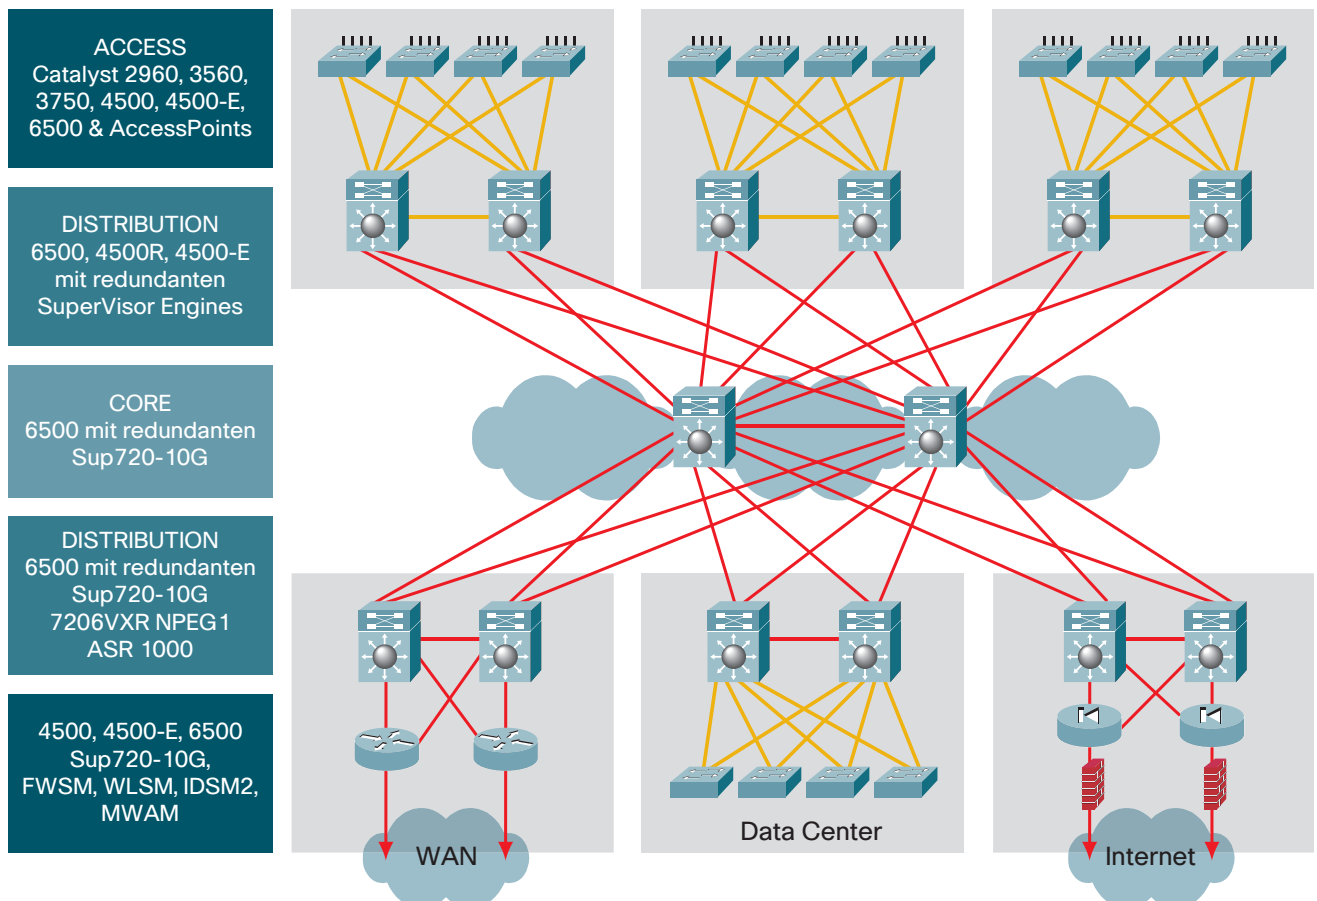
ACCESS
Catalyst 2960, 3560, 3750, 4500, 4500-E, 6500 & AccessPoints

DISTRIBUTION
6500, 4500R, 4500-E mit redundanten SuperVisor Engines

CORE
6500 mit redundanten Sup720-10G

DISTRIBUTION
6500 mit redundanten Sup720-10G
7206VXR NPEG1
ASR 1000

4500, 4500-E, 6500 Sup720-10G, FWSM, WLSM, IDSM2, MWAM

WAN

Data Center

Internet